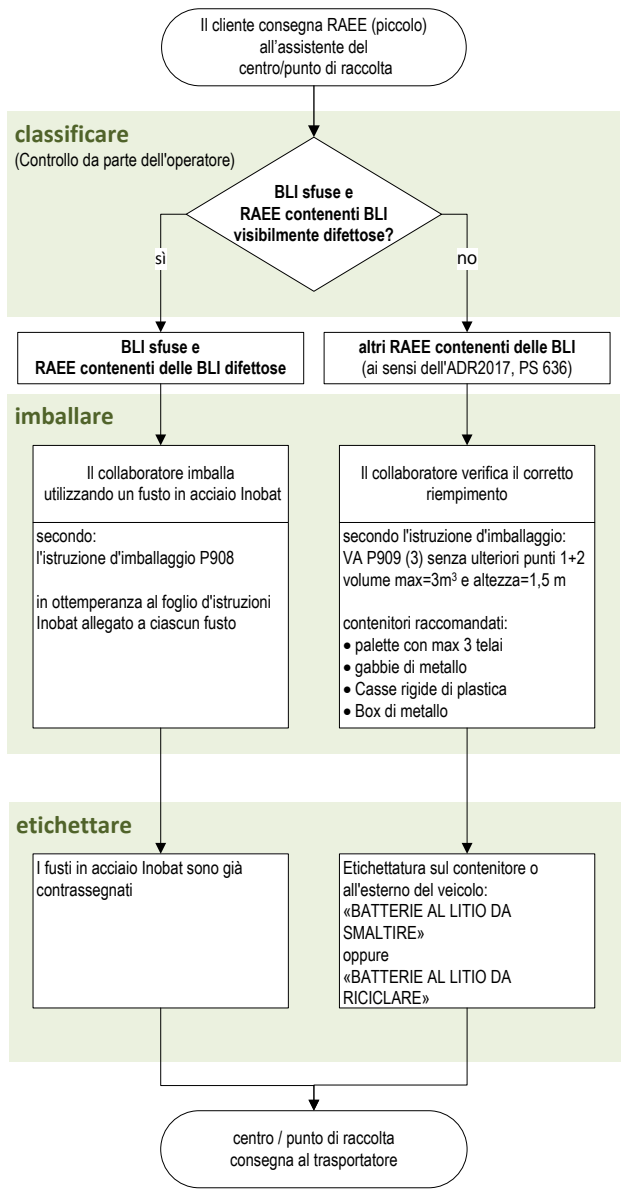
Il cliente consegna RAEE (piccolo) all'assistente del centro/punto di raccolta

classificare
(Controllo da parte dell'operatore)

BLI sfuse e RAEE contenenti BLI visibilmente difettose?

sì

no

BLI sfuse e RAEE contenenti delle BLI difettose

altri RAEE contenenti delle BLI
(ai sensi dell'ADR2017, PS 636)

imballare

Il collaboratore imballa utilizzando un fusto in acciaio Inobat

secondo:
l'istruzione d'imballaggio P908

in ottemperanza al foglio d'istruzioni Inobat allegato a ciascun fusto

Il collaboratore verifica il corretto riempimento

secondo l'istruzione d'imballaggio:
VA P909 (3) senza ulteriori punti 1+2
volume max=3m$^3$ e altezza=1,5 m

contenitori raccomandati:
• palette con max 3 telai
• gabbie di metallo
• Casse rigide di plastica
• Box di metallo

etichettare

I fusti in acciaio Inobat sono già contrassegnati

Etichettatura sul contenitore o all'esterno del veicolo:
«BATTERIE AL LITIO DA SMALTIRE»
oppure
«BATTERIE AL LITIO DA RICICLARE»

centro / punto di raccolta consegna al trasportatore